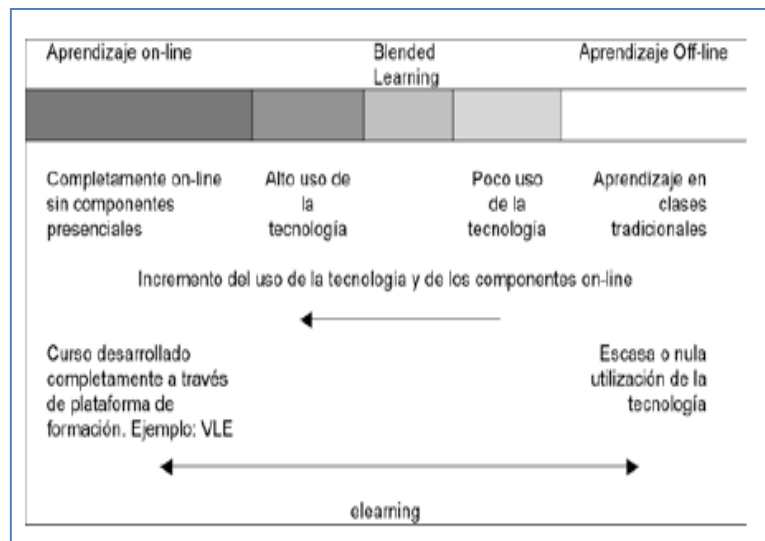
Aprendizaje on-line

Blended Learning

Aprendizaje Off-line

Completamente on-line sin componentes presenciales

Alto uso de la tecnología

Poco uso de la tecnología

Aprendizaje en clases tradicionales

Incremento del uso de la tecnologia y de los componentes on-line

Curso desarrollado completamente a través de plataforma de formación. Ejemplo: VLE

Escasa o nula utilización de la tecnología

elearning